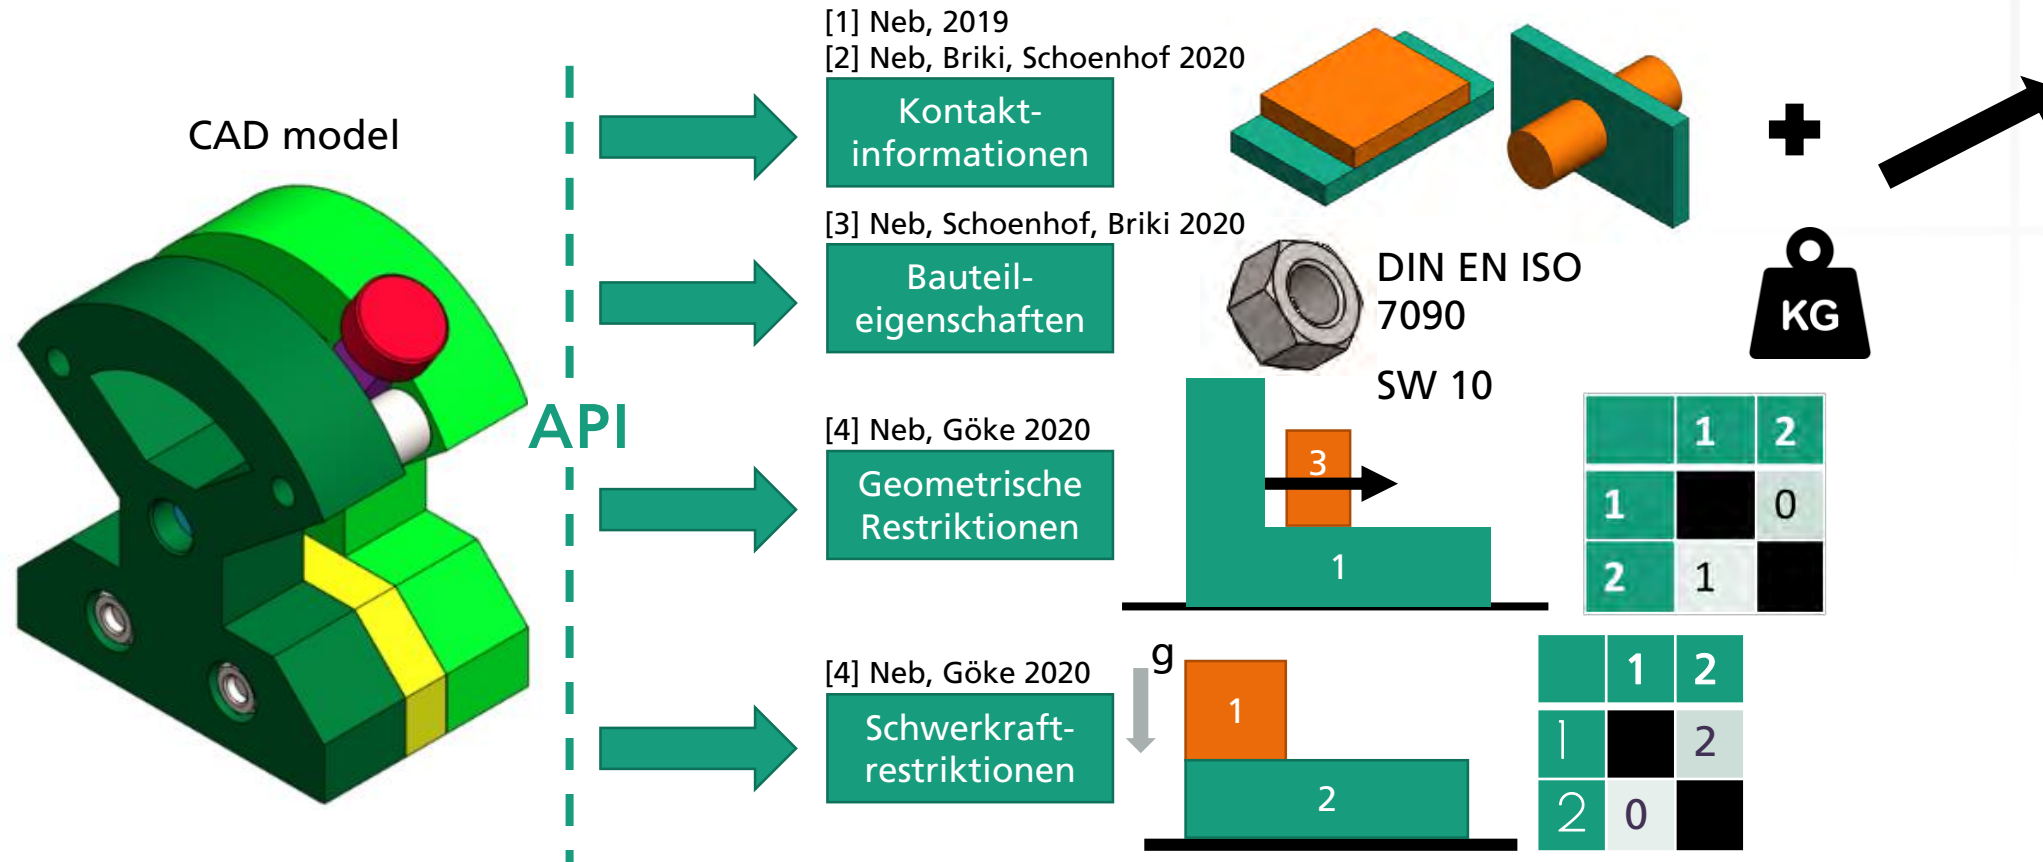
CAD model

API

[1] Neb, 2019
[2] Neb, Briki, Schoenhof 2020

Kontaktinformationen

[3] Neb, Schoenhof, Briki 2020

Bauteileigenschaften

DIN EN ISO 7090

SW 10

KG

[4] Neb, Göke 2020

Geometrische Restriktionen

3

1

|   | 1 | 2 |
|---|---|---|
| 1 |   | 0 |
| 2 | 1 |   |

[4] Neb, Göke 2020

Schwerkraftrestriktionen

g

1

2

|   | 1 | 2 |
|---|---|---|
| 1 |   | 2 |
| 2 | 0 |   |